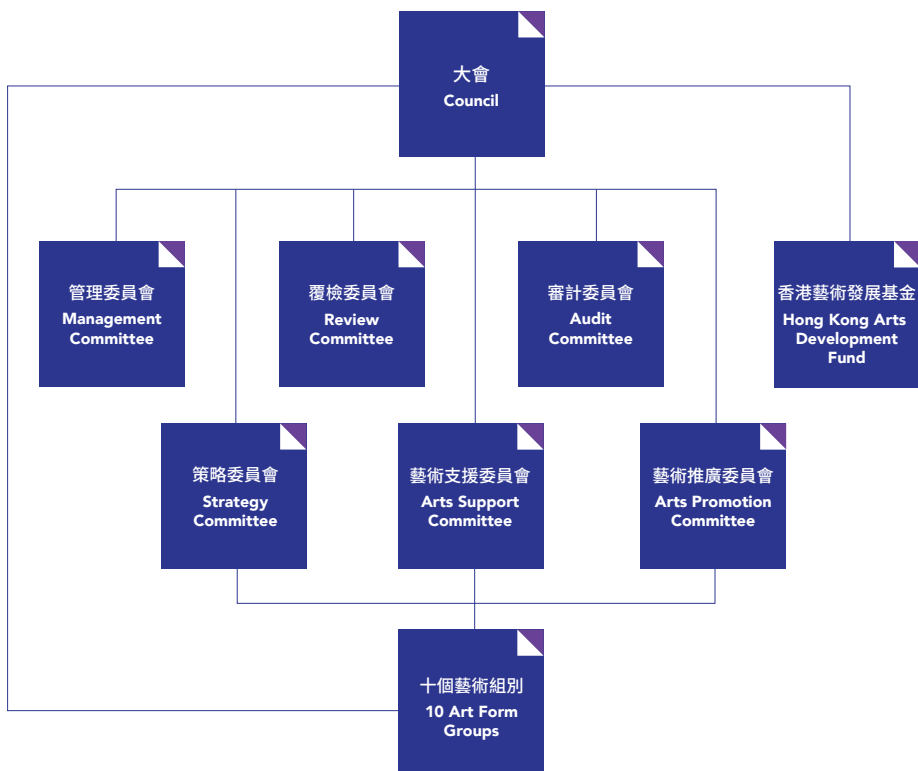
大會
Council

管理委員會
Management Committee

覆檢委員會
Review Committee

審計委員會
Audit Committee

香港藝術發展基金
Hong Kong Arts Development Fund

策略委員會
Strategy Committee

藝術支援委員會
Arts Support Committee

藝術推廣委員會
Arts Promotion Committee

十個藝術組別
10 Art Form Groups